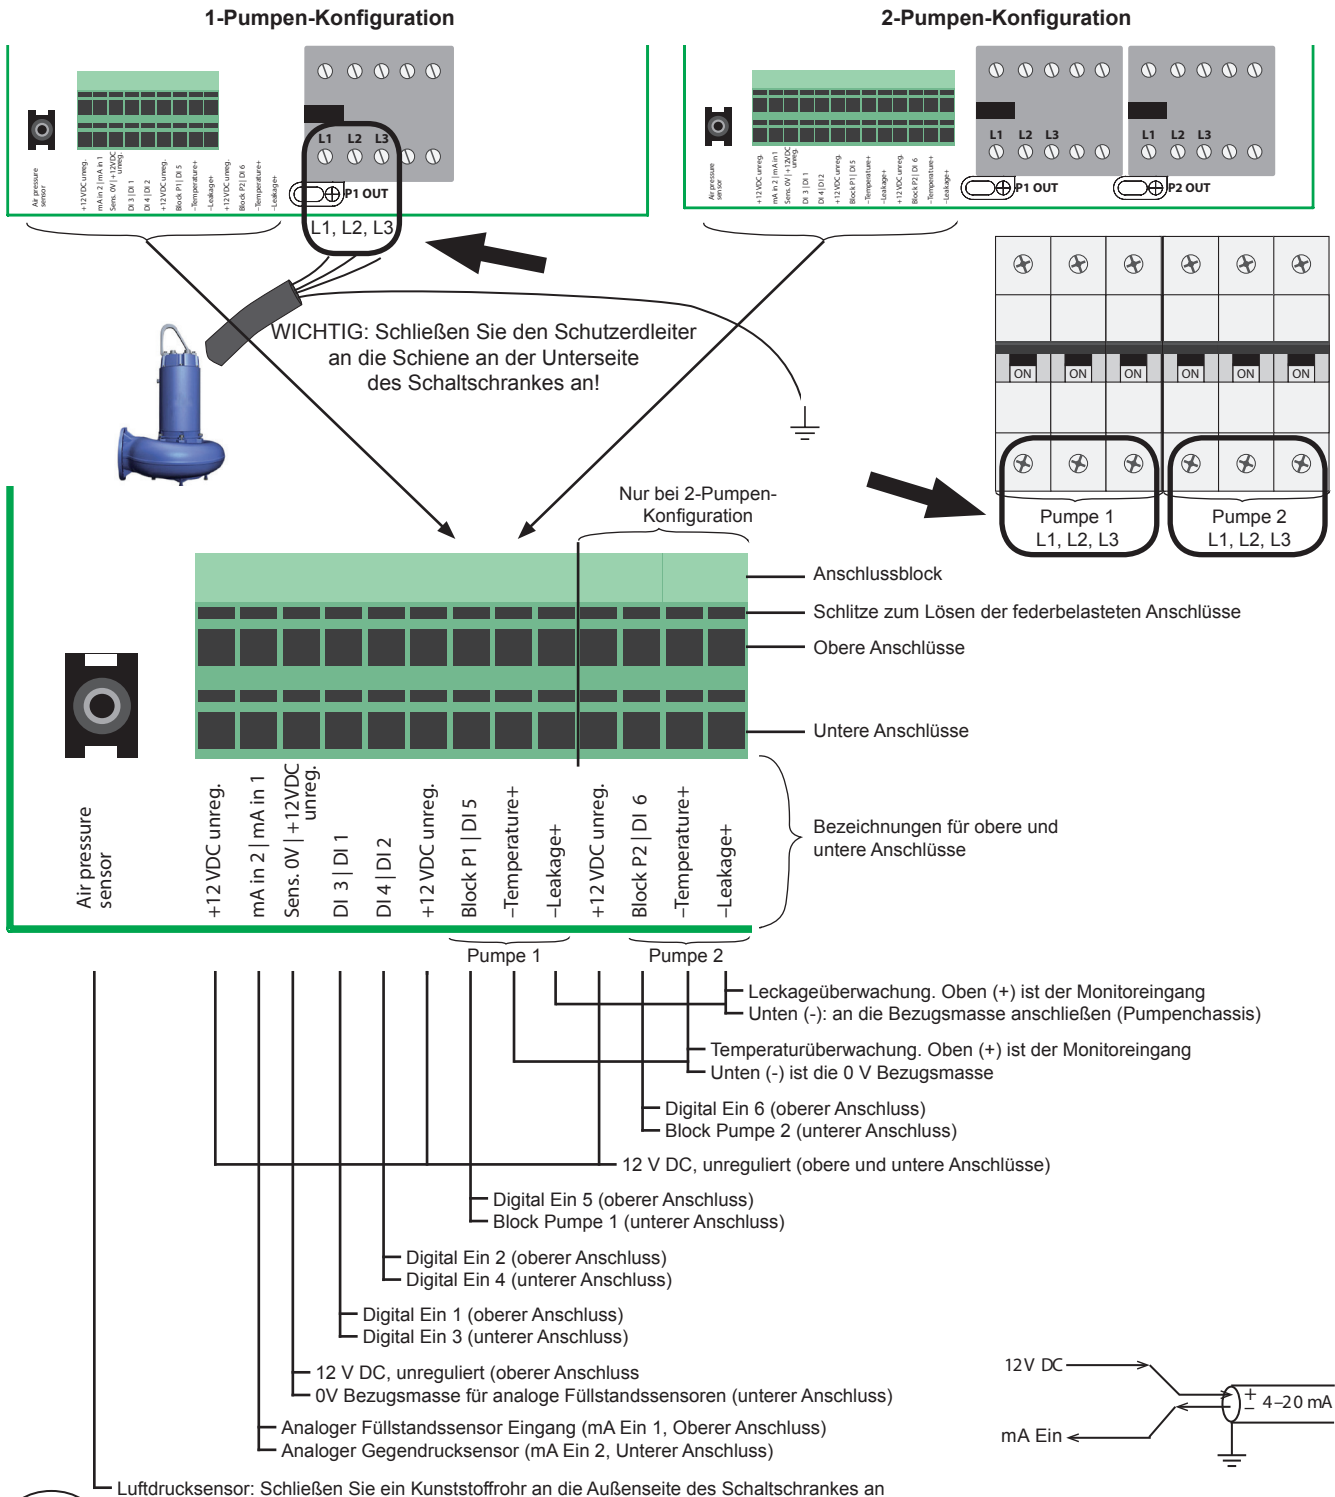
1-Pumpen-Konfiguration

2-Pumpen-Konfiguration

Air pressure sensor

+12 VDC unreg. mA in 2 | mA in 1 Sens. 0V | +12VDC unreg. DI 3 | DI 1 DI 4 | DI 2 +12VDC unreg. Block P1 | DI 5 –Temperature+ –Leakage+ +12VDC unreg. Block P2 | DI 6 –Temperature+ –Leakage+

L1 L2 L3

P1 OUT

L1, L2, L3

Air pressure sensor

+12 VDC unreg. mA in 2 | mA in 1 Sens. 0V | +12VDC unreg. DI 3 | DI 1 DI 4 | DI 2 +12VDC unreg. Block P1 | DI 5 –Temperature+ –Leakage+ +12VDC unreg. Block P2 | DI 6 –Temperature+ –Leakage+

L1 L2 L3

P1 OUT

L1 L2 L3

P2 OUT

ON ON ON ON ON ON

Pumpe 1
L1, L2, L3

Pumpe 2
L1, L2, L3

WICHTIG: Schließen Sie den Schutzerdleiter an die Schiene an der Unterseite des Schaltschrankes an!

Nur bei 2-Pumpen-Konfiguration

Anschlussblock

Schlitze zum Lösen der federbelasteten Anschlüsse

Obere Anschlüsse

Untere Anschlüsse

Bezeichnungen für obere und untere Anschlüsse

Air pressure sensor

+12 VDC unreg.

mA in 2 | mA in 1

Sens. 0V | +12VDC unreg.

DI 3 | DI 1

DI 4 | DI 2

+12 VDC unreg.

Block P1 | DI 5

–Temperature+

–Leakage+

+12 VDC unreg.

Block P2 | DI 6

–Temperature+

–Leakage+

Pumpe 1

Pumpe 2

Leckageüberwachung. Oben (+) ist der Monitoreingang
Unten (-): an die Bezugsmasse anschließen (Pumpenchassis)

Temperaturüberwachung. Oben (+) ist der Monitoreingang
Unten (-) ist die 0 V Bezugsmasse

Digital Ein 6 (oberer Anschluss)
Block Pumpe 2 (unterer Anschluss)

12 V DC, unreguliert (obere und untere Anschlüsse)

Digital Ein 5 (oberer Anschluss)
Block Pumpe 1 (unterer Anschluss)

Digital Ein 2 (oberer Anschluss)
Digital Ein 4 (unterer Anschluss)

Digital Ein 1 (oberer Anschluss)
Digital Ein 3 (unterer Anschluss)

12 V DC, unreguliert (oberer Anschluss
0V Bezugsmasse für analoge Füllstandssensoren (unterer Anschluss)

Analoger Füllstandssensor Eingang (mA Ein 1, Oberer Anschluss)
Analoger Gegendrucksensor (mA Ein 2, Unterer Anschluss)

Luftdrucksensor: Schließen Sie ein Kunststoffrohr an die Außenseite des Schaltschrankes an

12V DC

mA Ein

$\pm$ 4–20 mA